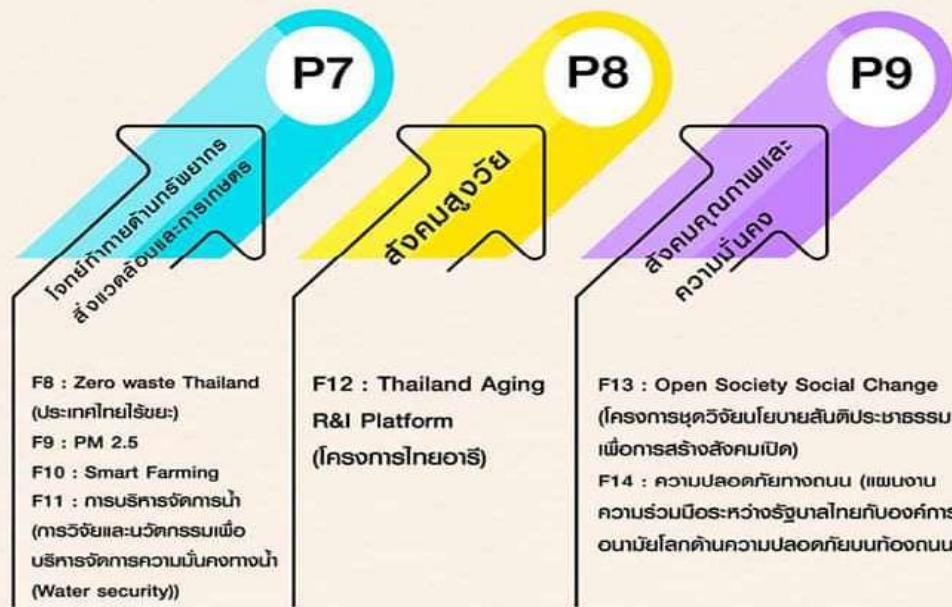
P7

โจทย์ท้าทายด้านทรัพยากร สิ่งแวดล้อมและการเกษตร

F8 : Zero waste Thailand (ประเทศไทยไร้ขยะ)
F9 : PM 2.5
F10 : Smart Farming
F11 : การบริหารจัดการน้ำ (การวิจัยและนวัตกรรมเพื่อบริหารจัดการความมั่นคงทางน้ำ (Water security))

P8

สังคมสูงวัย

F12 : Thailand Aging R&I Platform (โครงการไทยอารี)

P9

สังคมคุณภาพและความมั่นคง

F13 : Open Society Social Change (โครงการชุดวิจัยนโยบายสันติประชาธรรม เพื่อการสร้างสังคมเปิด)
F14 : ความปลอดภัยทางถนน (แผนงานความร่วมมือระหว่างรัฐบาลไทยกับองค์การอนามัยโลกด้านความปลอดภัยบนท้องถนน